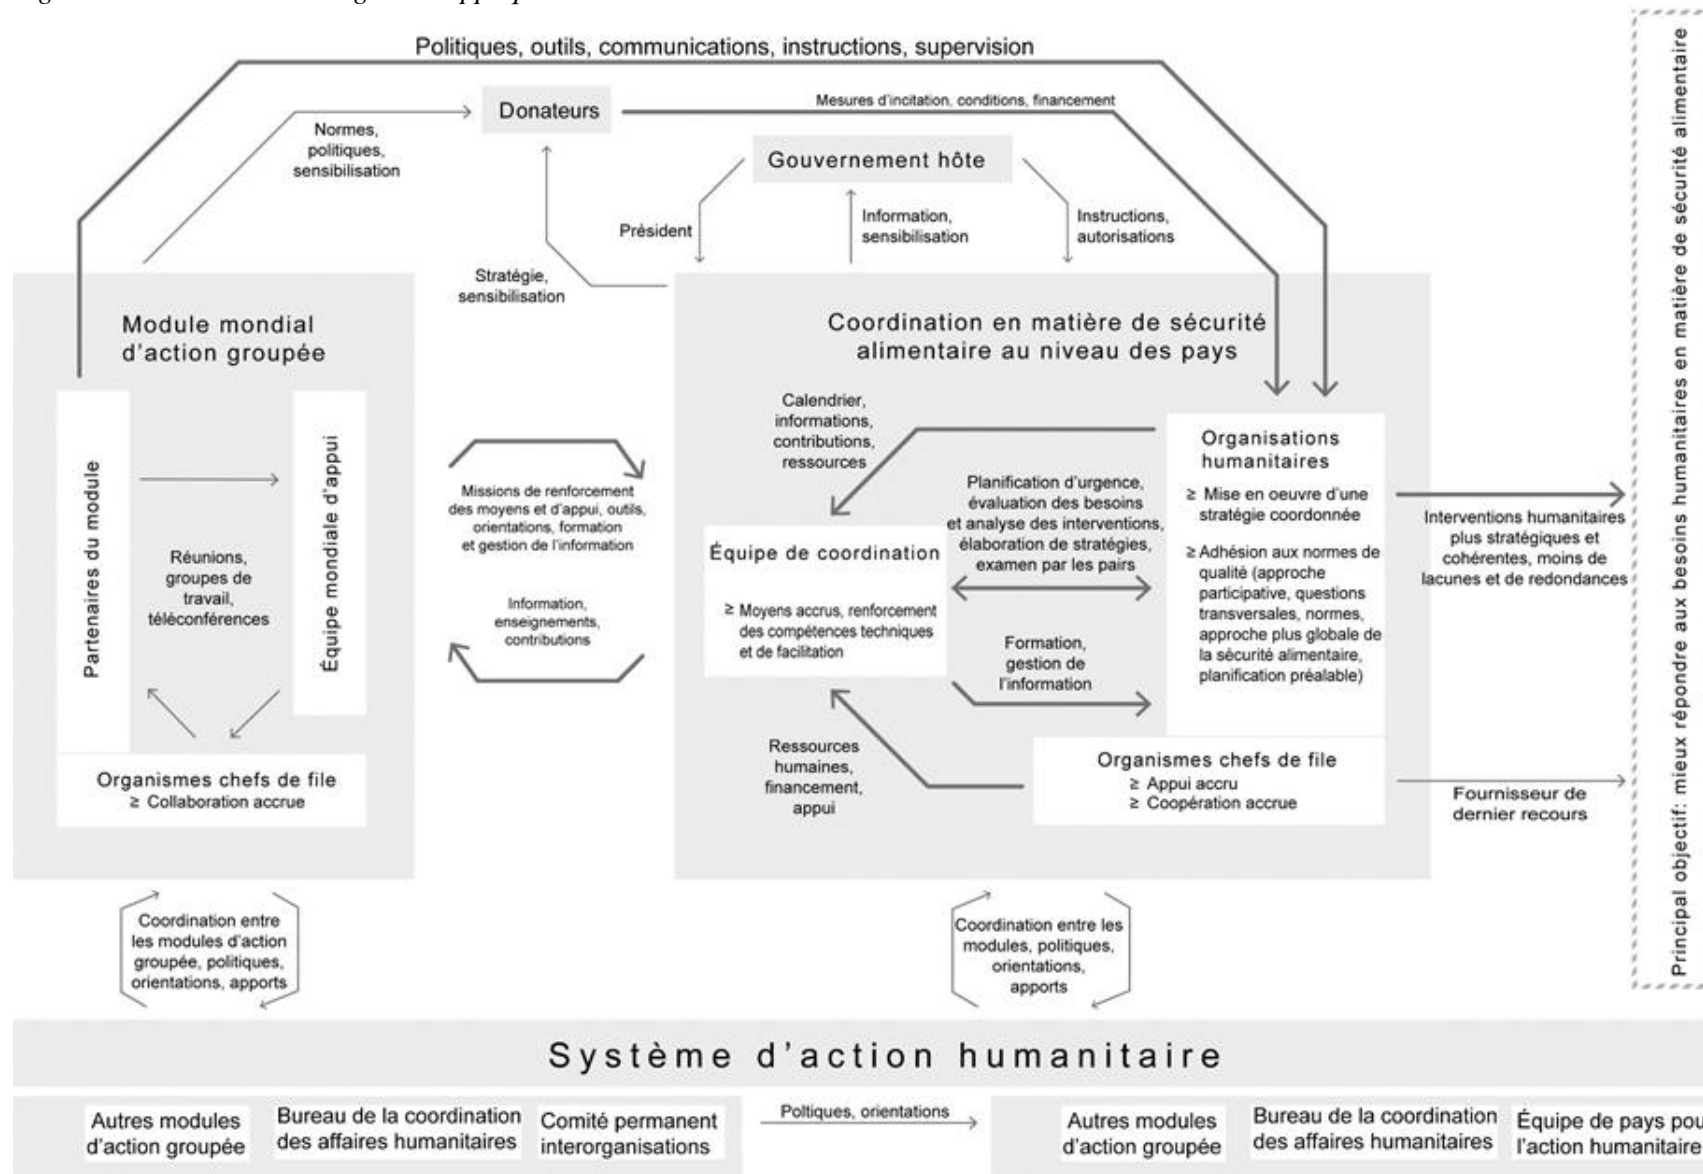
Politiques, outils, communications, instructions, supervision

Normes, politiques, sensibilisation

Donateurs

Mesures d'incitation, conditions, financement

Gouvernement hôte

Président

Information, sensibilisation

Instructions, autorisations

Stratégie, sensibilisation

Module mondial d'action groupée

Partenaires du module

Réunions, groupes de travail, téléconférences

Équipe mondiale d'appui

Organismes chefs de file
≥ Collaboration accrue

Missions de renforcement des moyens et d'appui, outils, orientations, formation et gestion de l'information

Information, enseignements, contributions

Coordination en matière de sécurité alimentaire au niveau des pays

Calendrier, informations, contributions, ressources

Équipe de coordination
≥ Moyens accrus, renforcement des compétences techniques et de facilitation

Planification d'urgence, évaluation des besoins et analyse des interventions, élaboration de stratégies, examen par les pairs

Formation, gestion de l'information

Ressources humaines, financement, appui

Organisations humanitaires
≥ Mise en oeuvre d'une stratégie coordonnée
≥ Adhésion aux normes de qualité (approche participative, questions transversales, normes, approche plus globale de la sécurité alimentaire, planification préalable)

Organismes chefs de file
≥ Appui accru
≥ Coopération accrue

Interventions humanitaires plus stratégiques et cohérentes, moins de lacunes et de redondances

Fournisseur de dernier recours

Principal objectif: mieux répondre aux besoins humanitaires en matière de sécurité alimentaire

Coordination entre les modules d'action groupée, politiques, orientations, apports

Coordination entre les modules, politiques, orientations, apports

Système d'action humanitaire

Autres modules d'action groupée
Bureau de la coordination des affaires humanitaires
Comité permanent interorganisations
Politiques, orientations
Autres modules d'action groupée
Bureau de la coordination des affaires humanitaires
Équipe de pays pou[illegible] l'action humanitaire